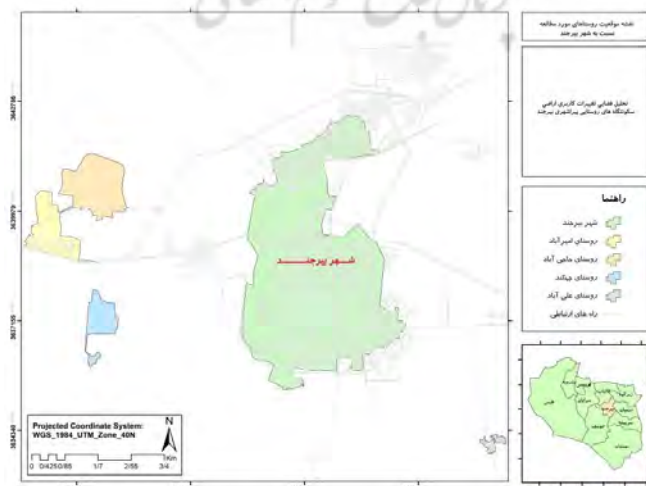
نقشه موقعیت روستاهای مورد مطالعه نسبت به شهر بیرجند

تحلیل فضایی تغییرات کاربری اراضی سکونتگاه های روستایی پیراشهری بیرجند

راهنما

شهر بیرجند

روستای امیرآباد

روستای ماسی آباد

روستای چهکند

روستای علی آباد

راه های ارتباطی

شهر بیرجند

3642788

3639879

3637155

3634348

Projected Coordinate System: WGS_1984_UTM_Zone_40N

N

0 0/4250/85 1/7 2/55 3/4

Km